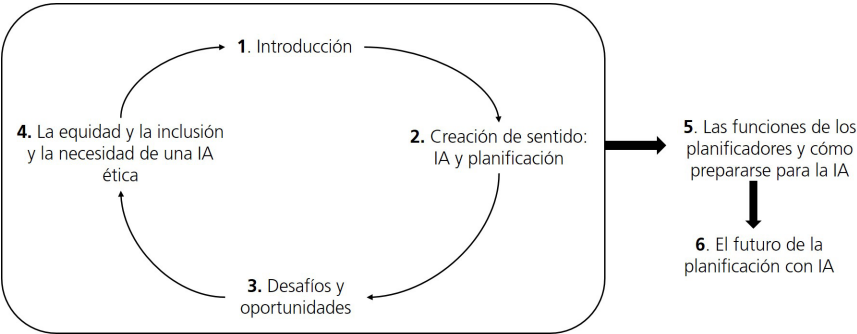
1. Introducción

2. Creación de sentido: IA y planificación

3. Desafíos y oportunidades

4. La equidad y la inclusión y la necesidad de una IA ética

5. Las funciones de los planificadores y cómo prepararse para la IA

6. El futuro de la planificación con IA